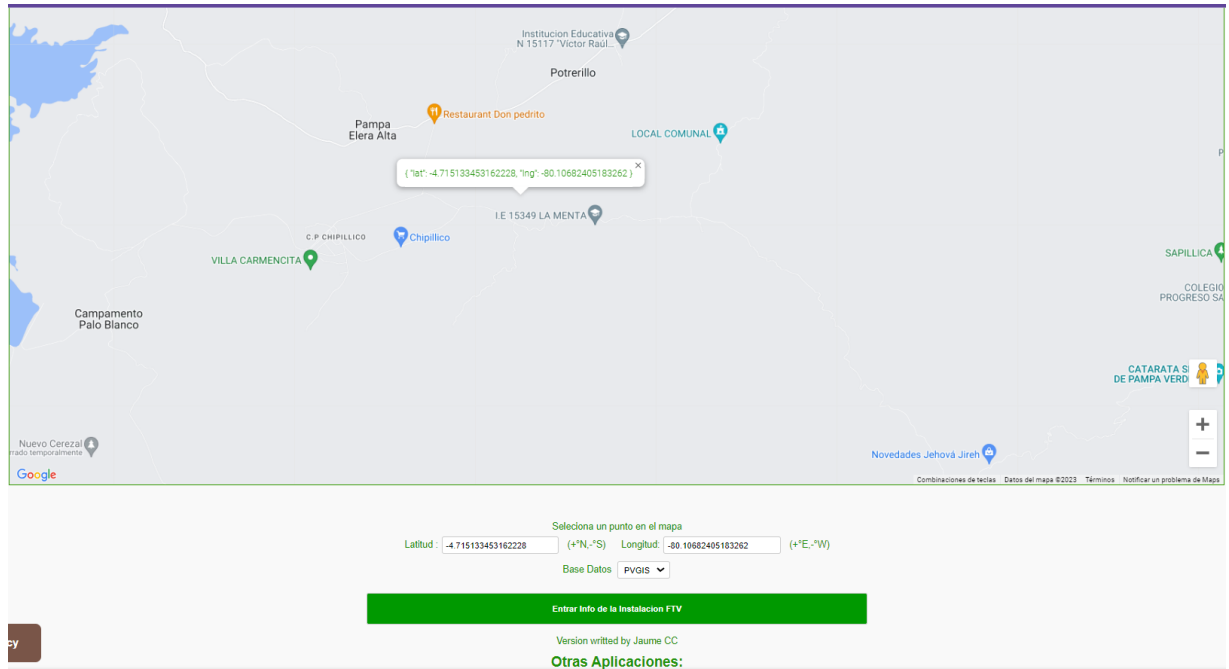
Institucion Educativa
N 15117 "Víctor Raúl...

Potrerillo

Restaurant Don pedrito

Pampa
Elera Alta

LOCAL COMUNAL

{ "lat": -4.715133453162228, "lng": -80.10682405183262 }

I.E 15349 LA MENTA

C.P CHIPILLICO

Chipillico

VILLA CARMENCITA

SAPILLICA

COLEGIO
PROGRESO SA

Campamento
Palo Blanco

CATARATA S
DE PAMPA VERD

Nuevo Cerezal
rrado temporalmente

Novedades Jehová Jireh

+
−

Google

Combinaciones de teclas Datos del mapa ©2023 Términos Notificar un problema de Maps

Seleciona un punto en el mapa

Latitud : -4.715133453162228 (+°N,-°S) Longitud: -80.10682405183262 (+°E,-°W)

Base Datos PVGIS

Entrar Info de la Instalacion FTV

Version writted by Jaume CC

Otras Aplicaciones:

cy